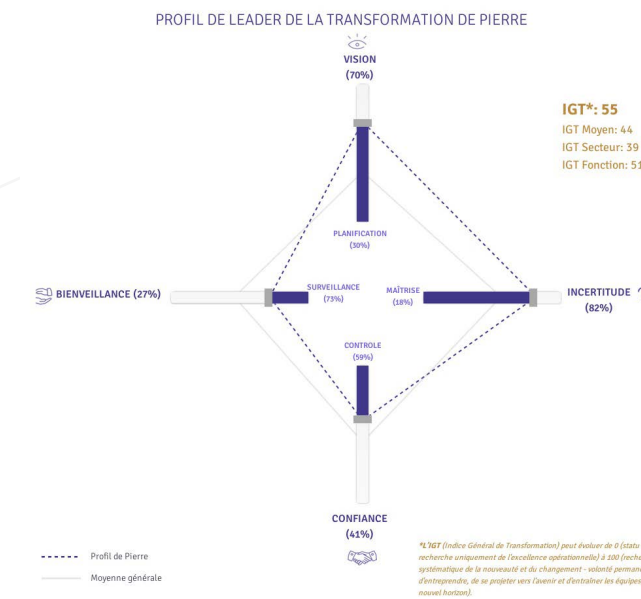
PROFIL DE LEADER DE LA TRANSFORMATION DE PIERRE

VISION
(70%)

IGT*: 55
IGT Moyen: 44
IGT Secteur: 39
IGT Fonction: 51

PLANIFICATION
(30%)

BIENVEILLANCE (27%)

SURVEILLANCE
(73%)

MAÎTRISE
(18%)

INCERTITUDE
(82%)

CONTROLE
(59%)

CONFIANCE
(41%)

Profil de Pierre
Moyenne générale

*L'IGT (Indice Général de Transformation) peut évoluer de 0 (statu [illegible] recherche uniquement de l'excellence opérationnelle) à 100 (reche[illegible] systématique de la nouveauté et du changement - volonté perma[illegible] d'entreprendre, de se projeter vers l'avenir et d'entraîner les équipe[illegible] nouvel horizon).